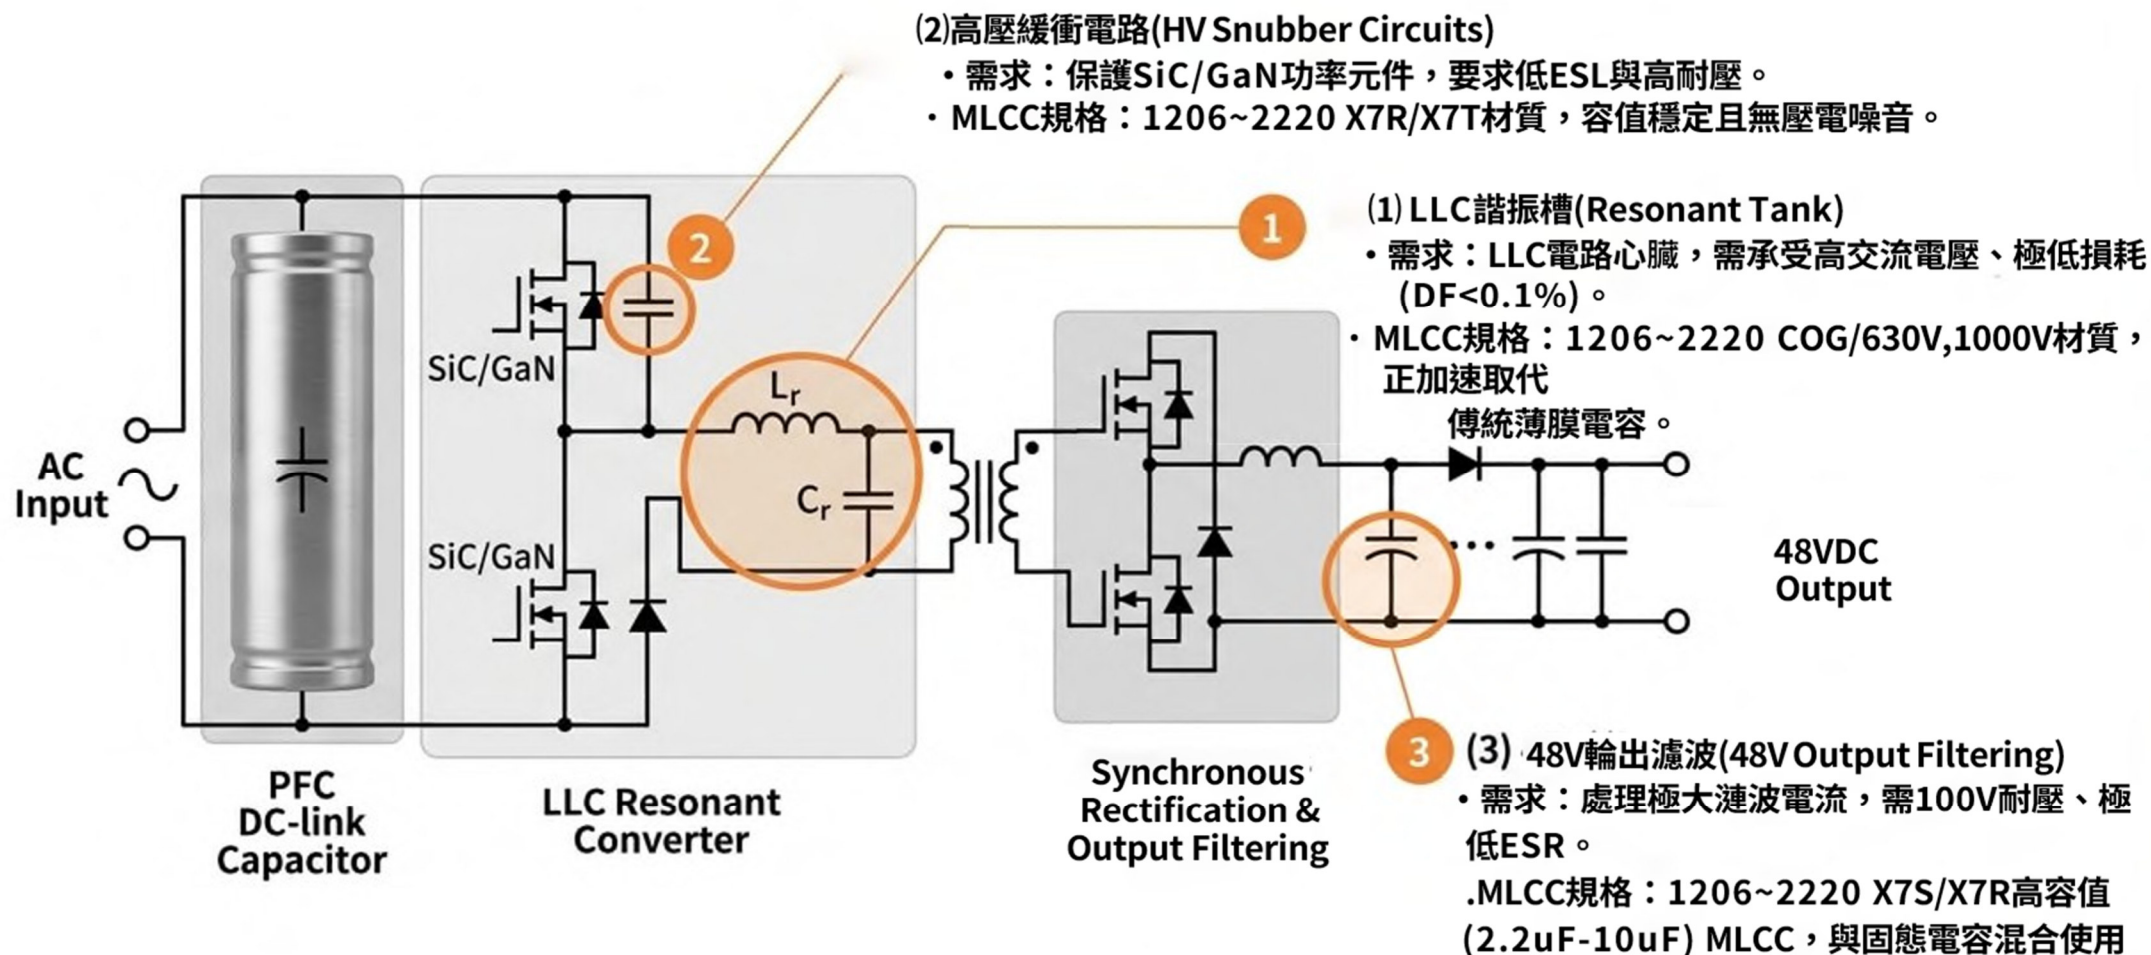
(2)高壓緩衝電路(HV Snubber Circuits)
・需求：保護SiC/GaN功率元件，要求低ESL與高耐壓。
・MLCC規格：1206~2220 X7R/X7T材質，容值穩定且無壓電噪音。

(1) LLC諧振槽(Resonant Tank)
・需求：LLC電路心臟，需承受高交流電壓、極低損耗(DF<0.1%)。
・MLCC規格：1206~2220 COG/630V,1000V材質，正加速取代傳統薄膜電容。

2

1

SiC/GaN

SiC/GaN

$L_r$

$C_r$

AC Input

48VDC Output

PFC DC-link Capacitor

LLC Resonant Converter

Synchronous Rectification & Output Filtering

3

(3) 48V輸出濾波(48V Output Filtering)
・需求：處理極大漣波電流，需100V耐壓、極低ESR。
.MLCC規格：1206~2220 X7S/X7R高容值(2.2uF-10uF) MLCC，與固態電容混合使用